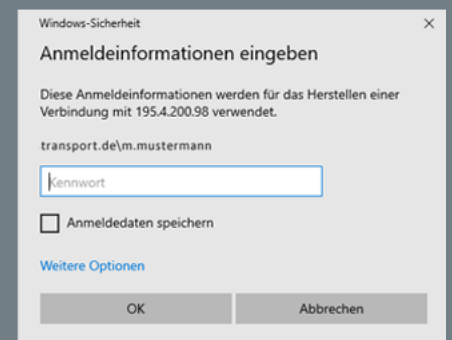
Windows-Sicherheit
×

Anmeldeinformationen eingeben

Diese Anmeldeinformationen werden für das Herstellen einer Verbindung mit 195.4.200.98 verwendet.

transport.de\m.mustermann

Kennwort

Anmeldedaten speichern

Weitere Optionen

OK

Abbrechen